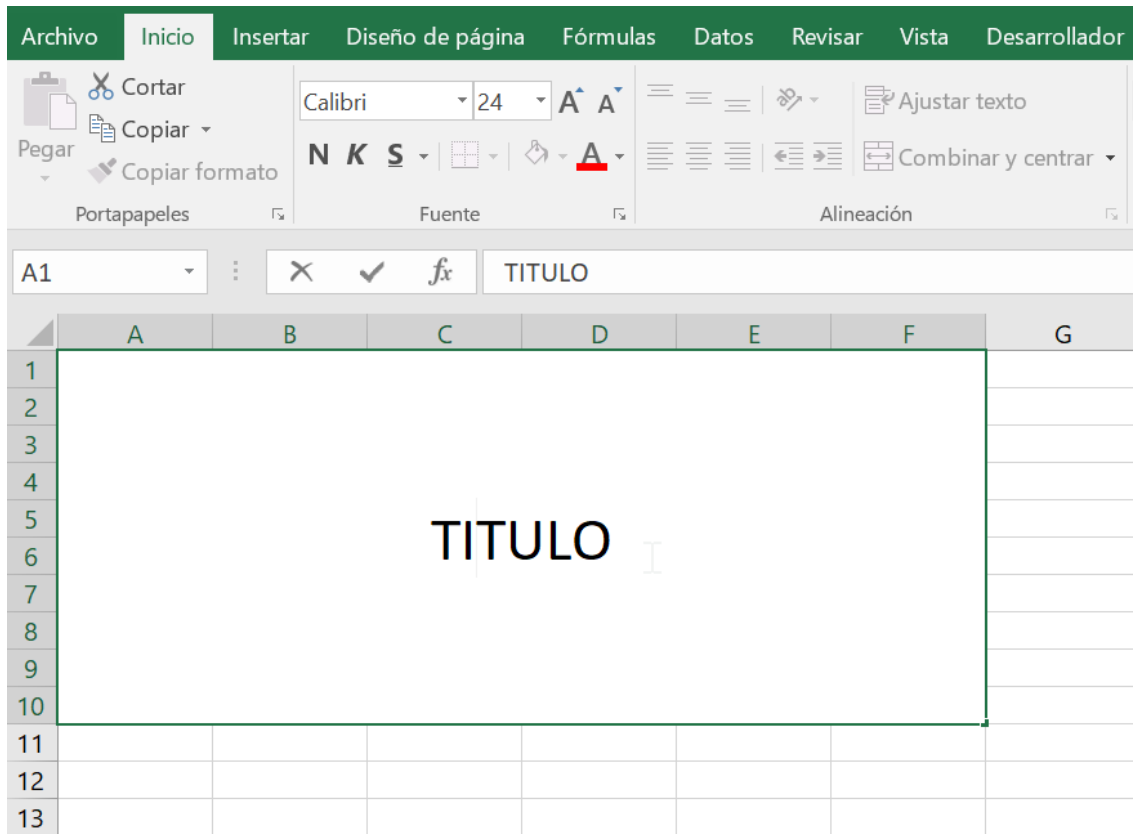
Archivo Inicio Insertar Diseño de página Fórmulas Datos Revisar Vista Desarrollador

Pegar
Cortar
Copiar
Copiar formato
Portapapeles

Calibri 24
A A
N K S
A
Fuente

Ajustar texto
Combinar y centrar
Alineación

A1
$fx$
TITULO

| | A | B | C | D | E | F | G |
|---|---|---|---|---|---|---|---|
| 1 | | | | | | | |
| 2 | | | | | | | |
| 3 | | | | | | | |
| 4 | | | | | | | |
| 5 | | | TITULO | | | | |
| 6 | | | | | | | |
| 7 | | | | | | | |
| 8 | | | | | | | |
| 9 | | | | | | | |
| 10 | | | | | | | |
| 11 | | | | | | | |
| 12 | | | | | | | |
| 13 | | | | | | | |